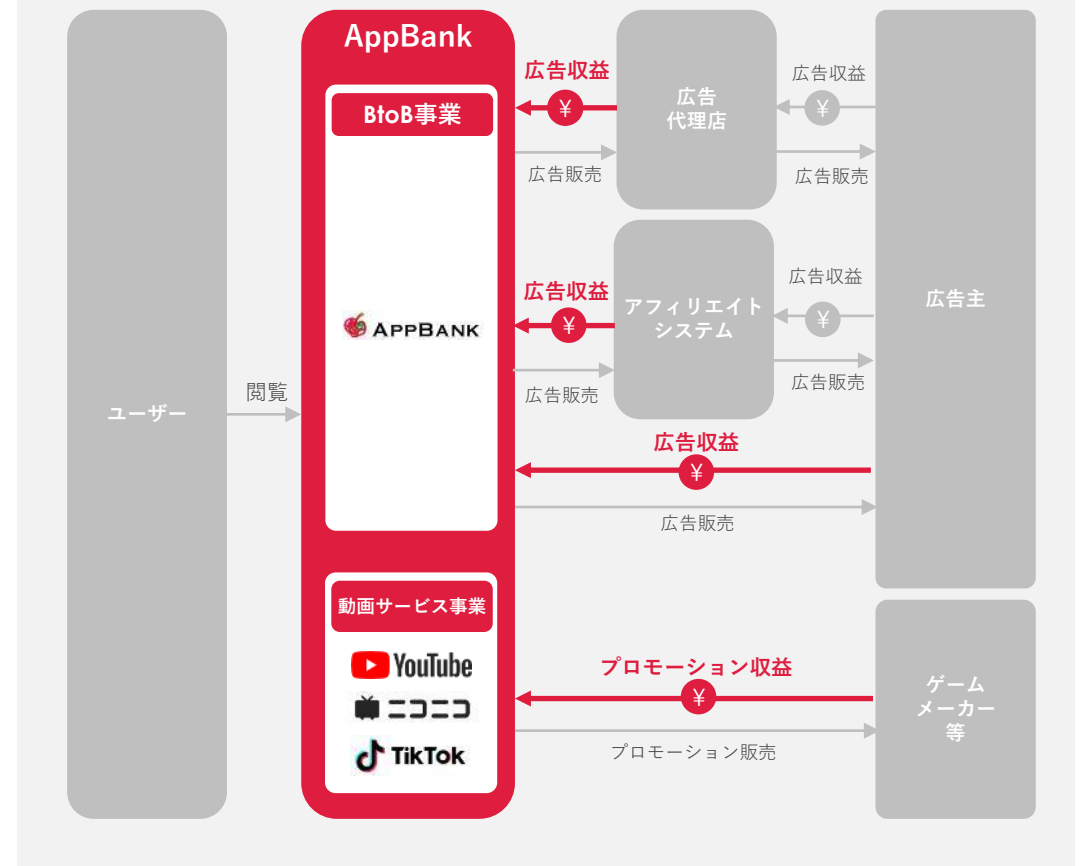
AppBank

BtoB事業

APPBANK

動画サービス事業

YouTube

ニコニコ

TikTok

ユーザー

閲覧

広告収益

¥

広告販売

広告代理店

広告収益

¥

広告販売

広告収益

¥

広告販売

アフィリエイトシステム

広告収益

¥

広告販売

広告収益

¥

広告販売

広告主

プロモーション収益

¥

プロモーション販売

ゲームメーカー等